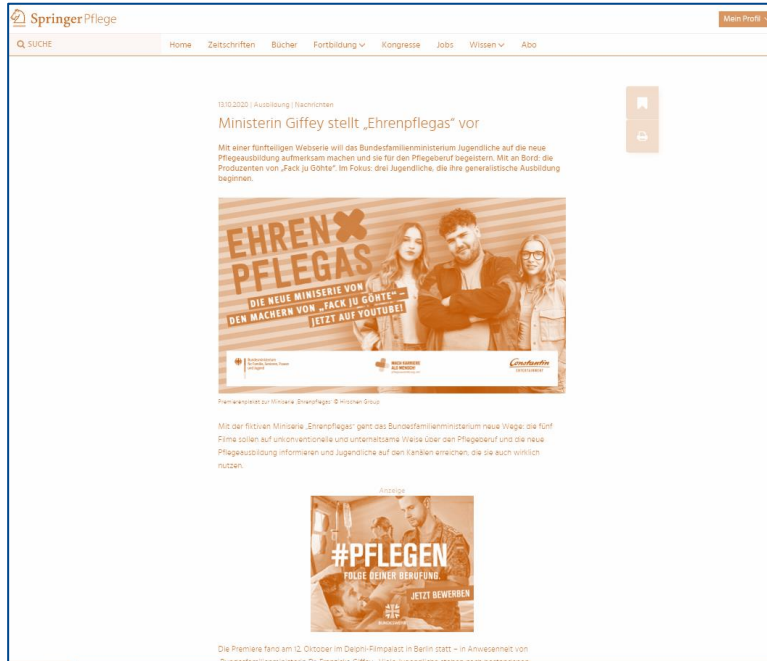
Springer Pflege

Mein Profil

SUCHE

Home Zeitschriften Bücher Fortbildung Kongresse Jobs Wissen Abo

13.10.2020 | Ausbildung | Nachrichten

Ministerin Giffey stellt „Ehrenpflegas" vor

Mit einer fünfteiligen Webserie will das Bundesfamilienministerium Jugendliche auf die neue Pflegeausbildung aufmerksam machen und sie für den Pflegeberuf begeistern. Mit an Bord: die Produzenten von „Fack ju Göhte". Im Fokus: drei Jugendliche, die ihre generalistische Ausbildung beginnen.

EHREN PFLEGAS

DIE NEUE MINISERIE VON DEN MACHERN VON „FACK JU GÖHTE" – JETZT AUF YOUTUBE!

Bundesministerium für Familie, Senioren, Frauen und Jugend

MACH KARRIERE ALS MENSCH!

Constantin

Premierenplakat zur Miniserie „Ehrenpflegas" © Hirschen Group

Mit der fiktiven Miniserie „Ehrenpflegas" geht das Bundesfamilienministerium neue Wege: die fünf Filme sollen auf unkonventionelle und unterhaltsame Weise über den Pflegeberuf und die neue Pflegeausbildung informieren und Jugendliche auf den Kanälen erreichen, die sie auch wirklich nutzen.

Anzeige

#PFLEGEN

FOLGE DEINER BERUFUNG.

JETZT BEWERBEN

Die Premiere fand am 12. Oktober im Delphi-Filmpalast in Berlin statt – in Anwesenheit von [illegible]